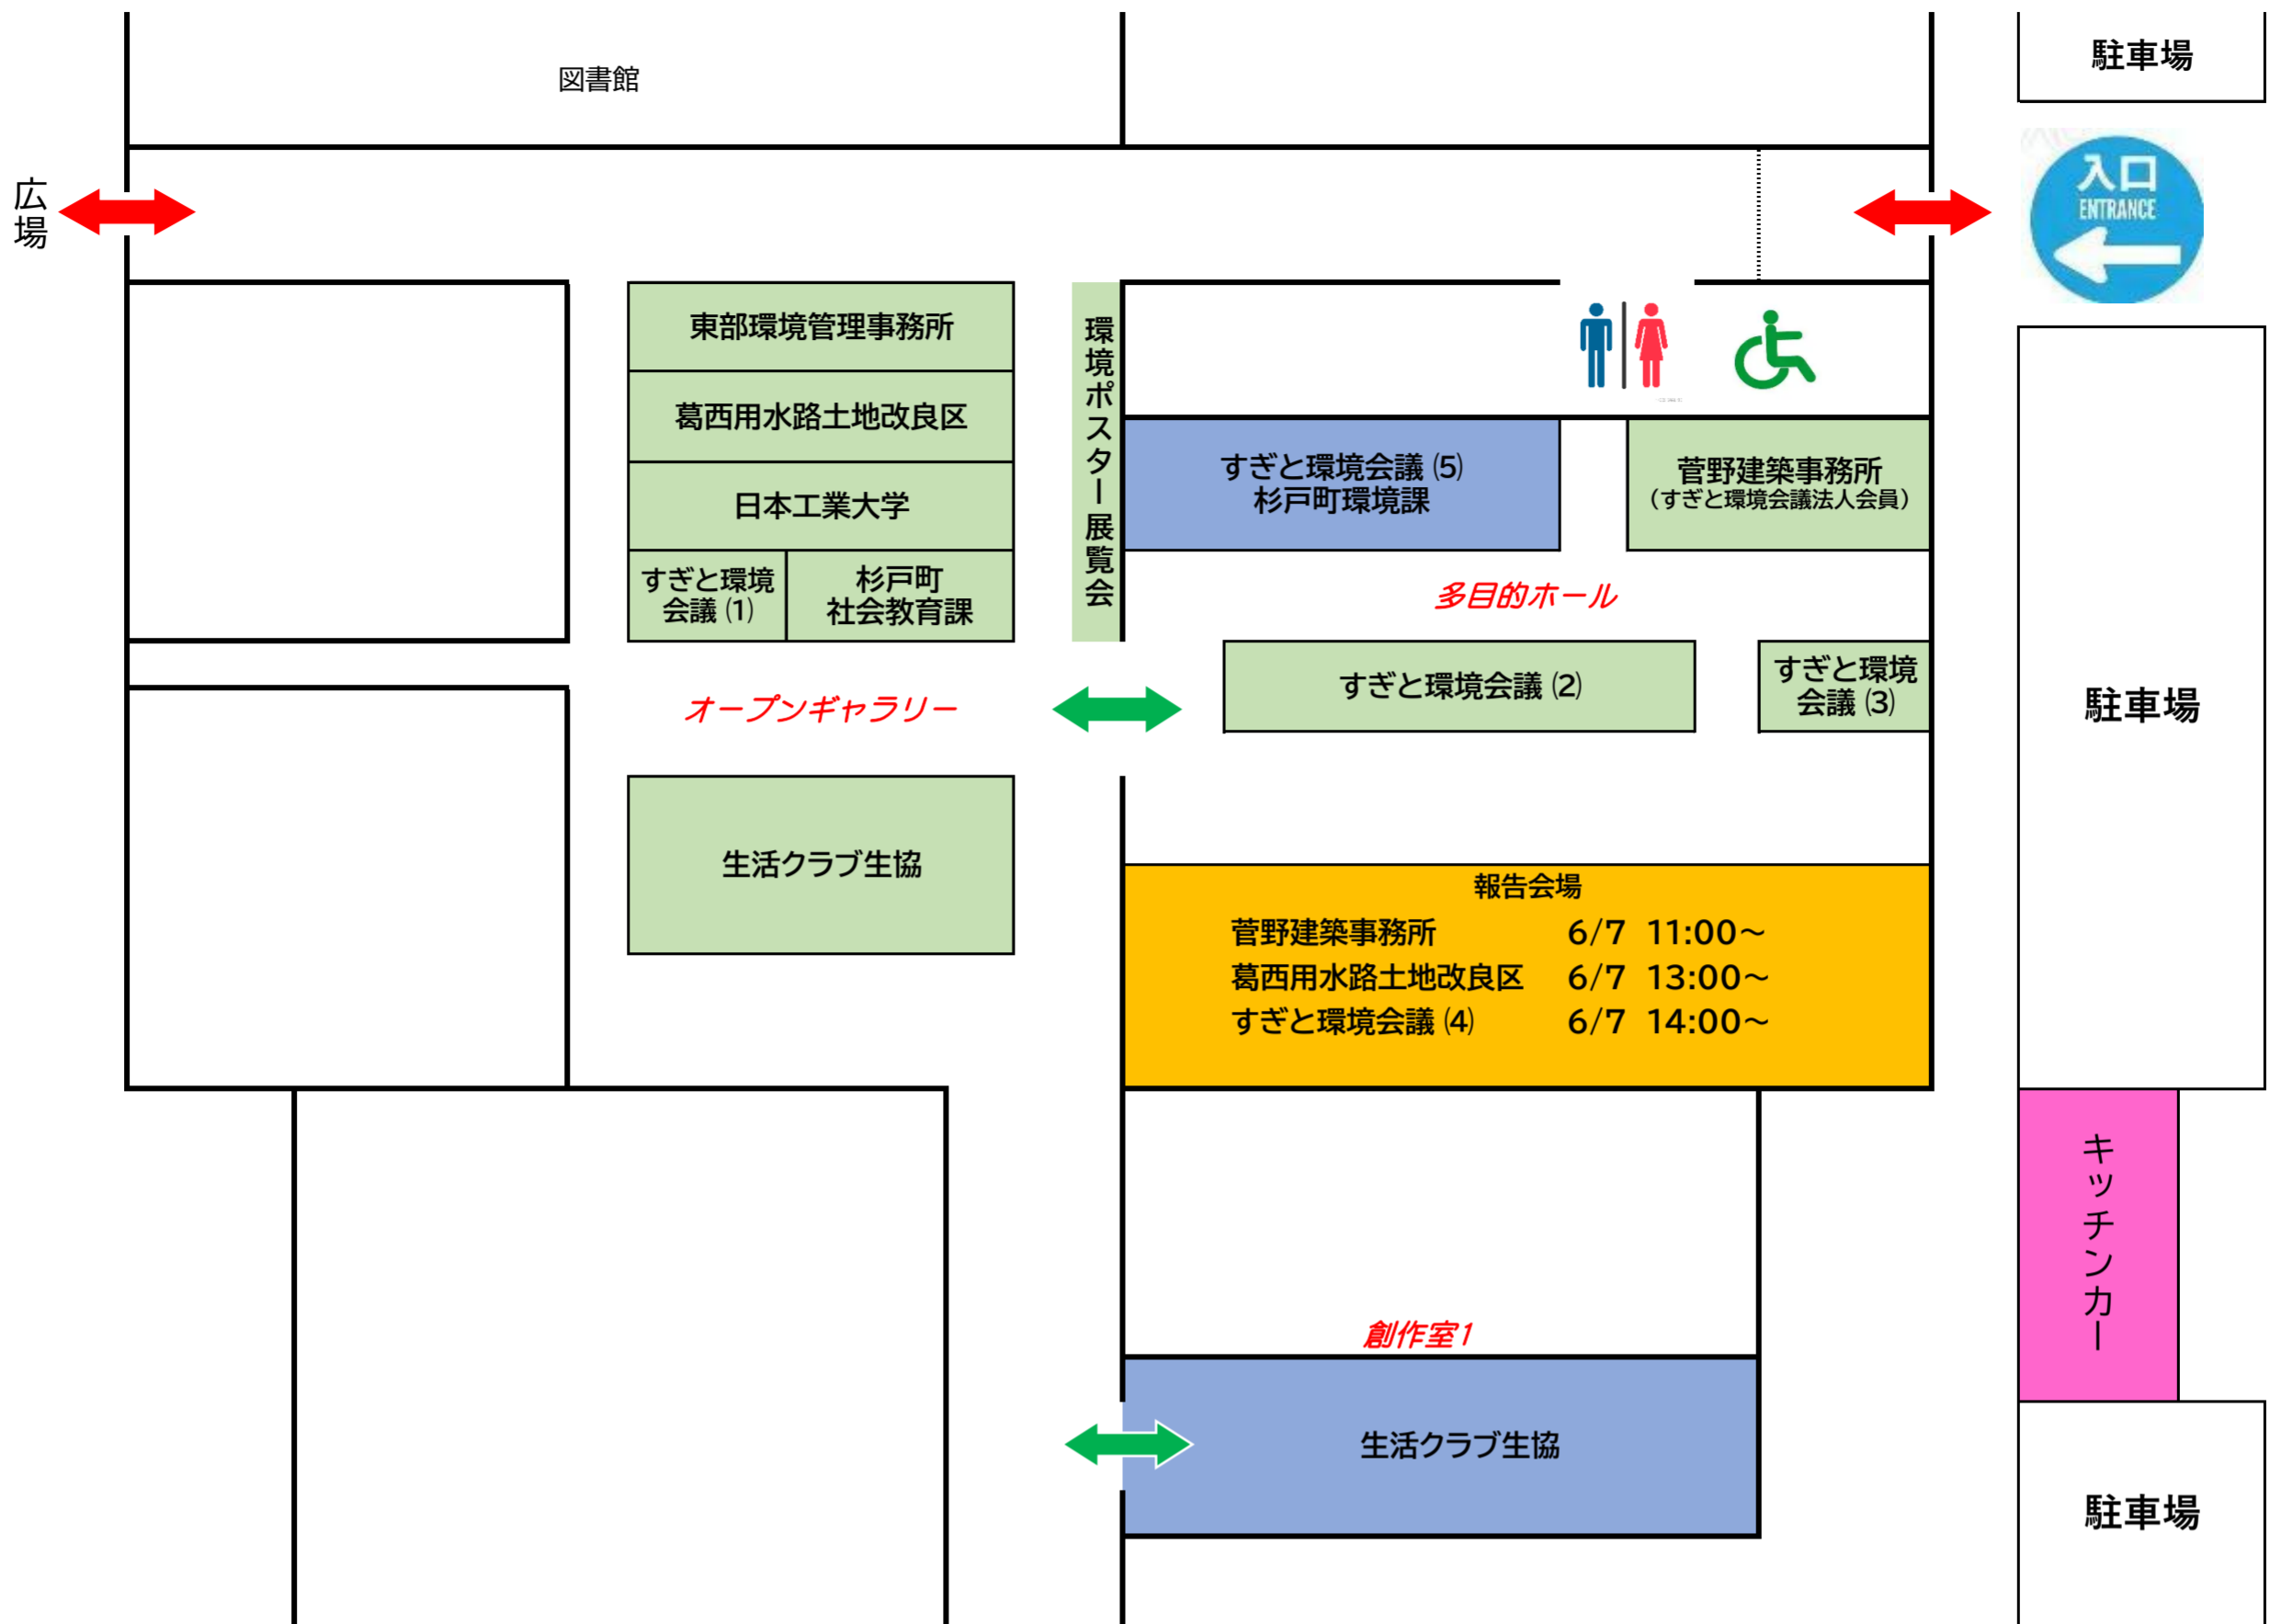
図書館

駐車場

広場

入口
ENTRANCE

東部環境管理事務所

葛西用水路土地改良区

日本工業大学

すぎと環境会議 (1)

杉戸町社会教育課

環境ポスター展覧会

すぎと環境会議 (5)
杉戸町環境課

菅野建築事務所
（すぎと環境会議法人会員）

多目的ホール

すぎと環境会議 (2)

すぎと環境会議 (3)

駐車場

オープンギャラリー

生活クラブ生協

報告会場

| 菅野建築事務所 | 6/7 11:00～ |
|---|---|
| 葛西用水路土地改良区 | 6/7 13:00～ |
| すぎと環境会議 (4) | 6/7 14:00～ |

キッチンカー

創作室1

生活クラブ生協

駐車場